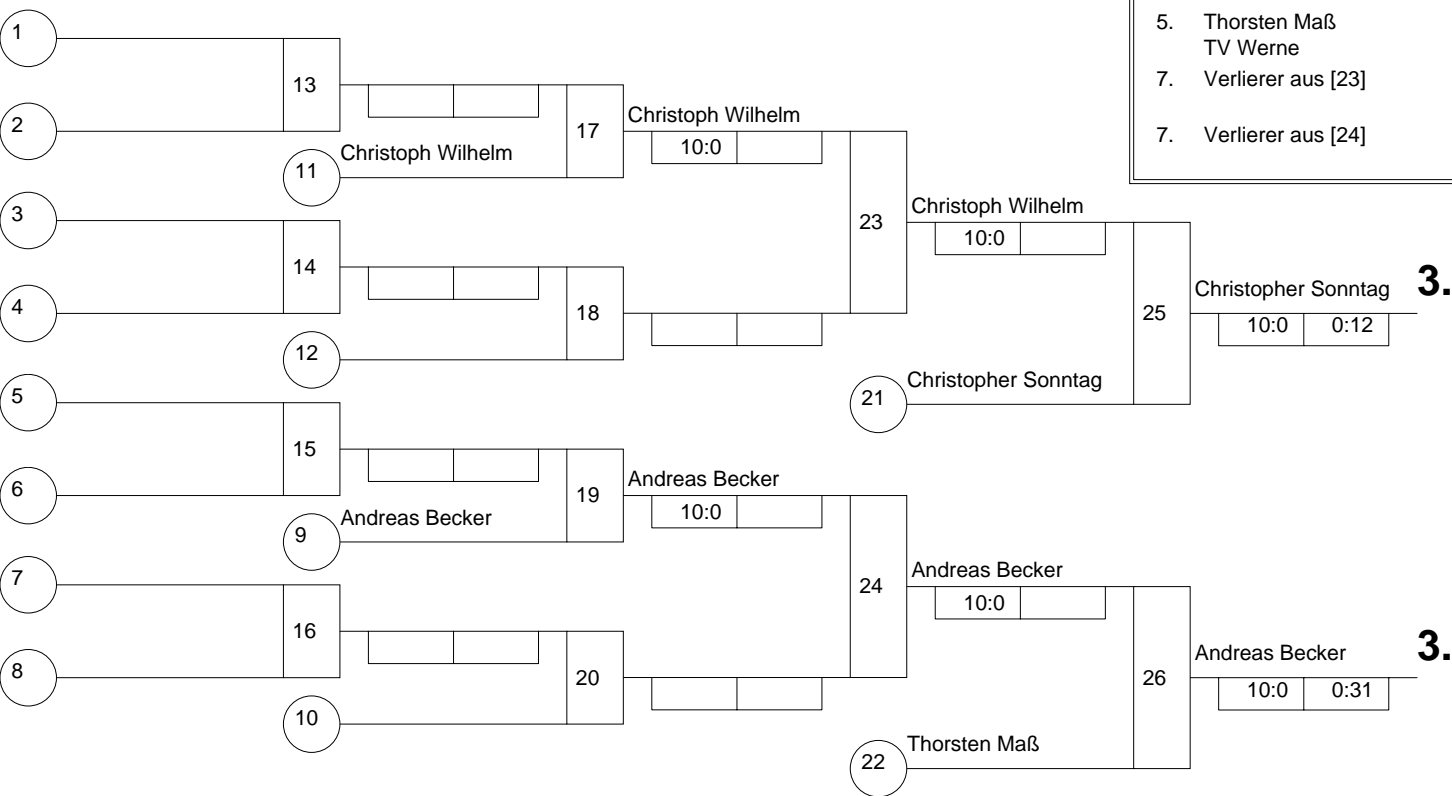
5. Thorsten Maß
TV Werne

7. Verlierer aus [23]

7. Verlierer aus [24]

1

2

13

11 Christoph Wilhelm

17

Christoph Wilhelm

10:0

3

4

14

12

18

23

Christoph Wilhelm

10:0

25

Christopher Sonntag

10:0 | 0:12

3.

21 Christopher Sonntag

5

6

15

9 Andreas Becker

19

Andreas Becker

10:0

7

8

16

10

20

24

Andreas Becker

10:0

26

Andreas Becker

10:0 | 0:31

3.

22 Thorsten Maß